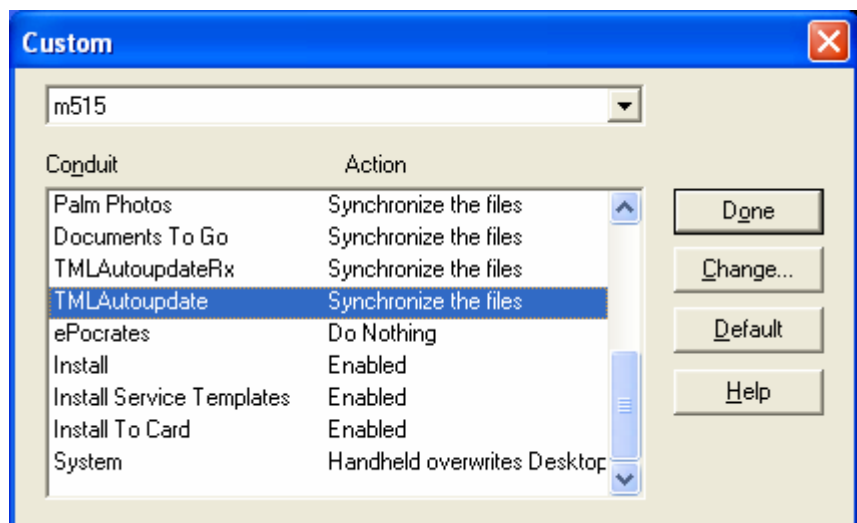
Custom

m515

Conduit Action

| Conduit | Action |
|---|---|
| Palm Photos | Synchronize the files |
| Documents To Go | Synchronize the files |
| TMLAutoupdateRx | Synchronize the files |
| TMLAutoupdate | Synchronize the files |
| ePocrates | Do Nothing |
| Install | Enabled |
| Install Service Templates | Enabled |
| Install To Card | Enabled |
| System | Handheld overwrites Desktop |

Done

Change...

Default

Help